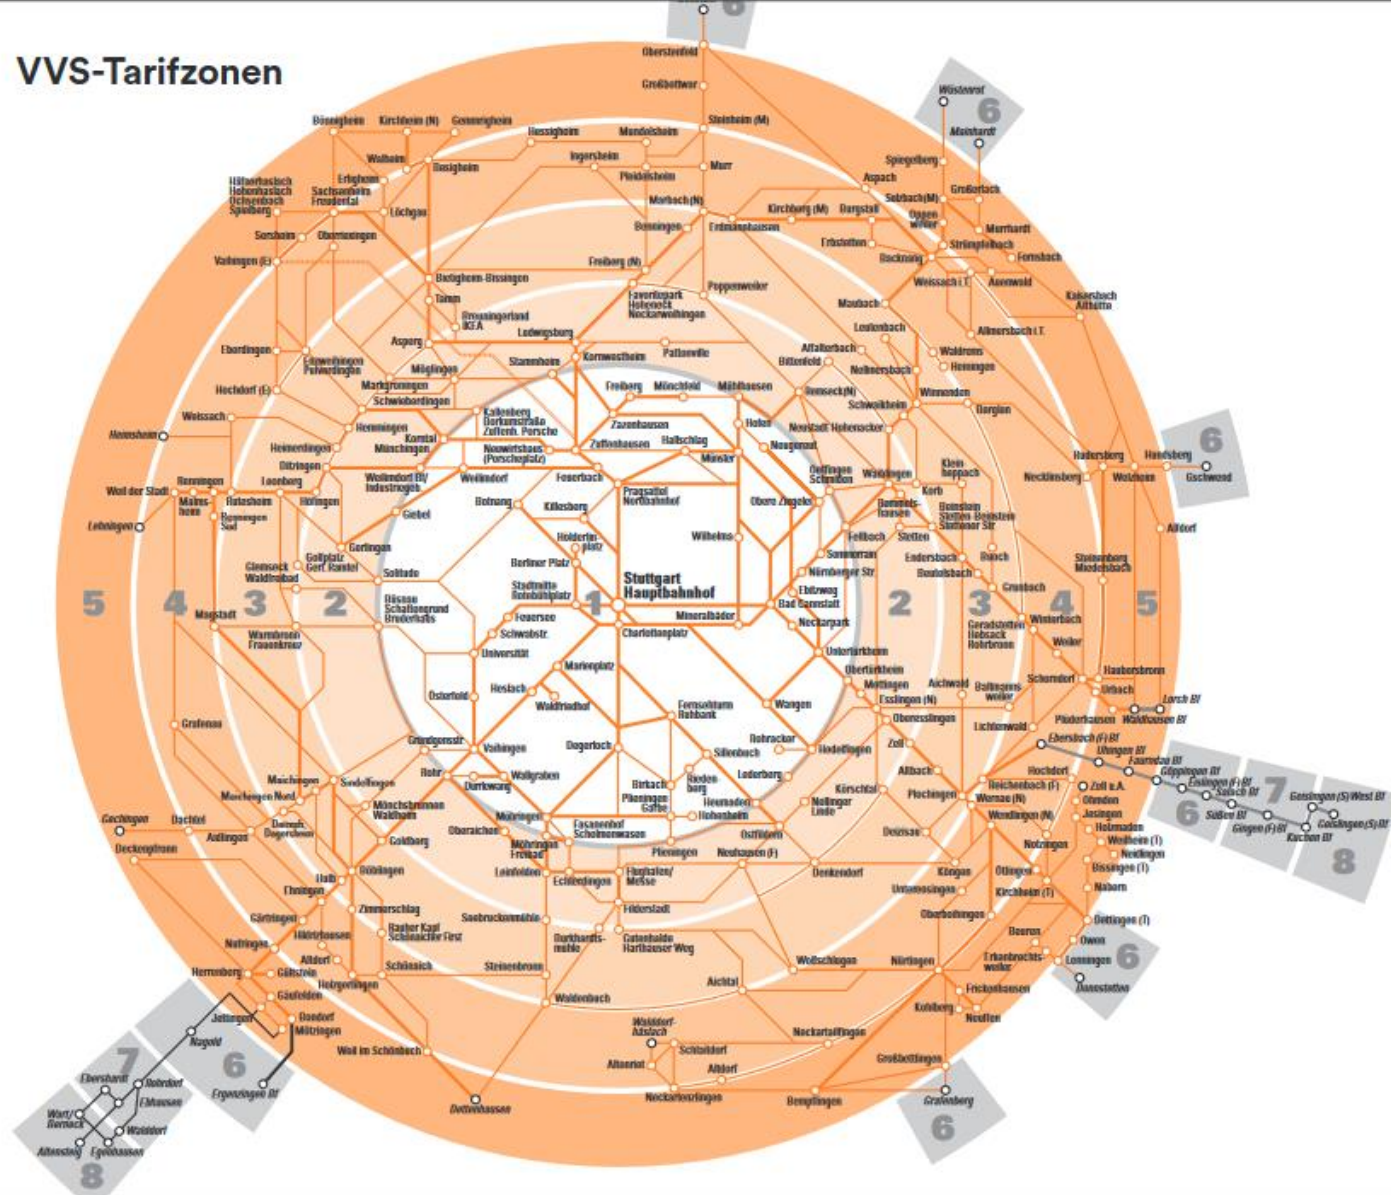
VVS-Tarifzonen

Stuttgart Hauptbahnhof

1 2 3 4 5 2 3 4 5 6 6 6 6 6 6 6 7 7 8 8

Oberstenfeld
Großbottwar
Steinheim (M)
Bönnigheim
Kirchheim (N)
Gemmrigheim
Hessigheim
Mundelsheim
Walheim
Besigheim
Ingersheim
Murr
Pleidelsheim
Marbach (N)
Benningen
Erdmannhausen
Kirchberg (M)
Burgstall
Erlenbach
Affalterbach
Freiberg (N)
Poppenweiler
Backnang
Bietigheim-Bissingen
Tamm
Ludwigsburg
Asperg
Kornwestheim
Pattonville
Stammheim
Zuffenhausen
Feuerbach
Stuttgart
Wüstenrot
Mainhardt
Spiegelberg
Aspach
Großerlach
Murrhardt
Sulzbach (M)
Oppenweiler
Fornsbach
Weissach i.T.
Auenwald
Kaisersbach
Althütte
Allmersbach i.T.
Winnenden
Waiblingen
Fellbach
Schorndorf
Welzheim
Alfdorf
Plüderhausen
Lorch Bf
Waldhausen Bf
Göppingen Bf
Esslingen (N)
Plochingen
Wernau (N)
Wendlingen (N)
Kirchheim (T)
Nürtingen
Dettingen (T)
Owen
Lenningen
Oberlenningen
Neuffen
Frickenhausen
Grafenberg
Metzingen
Bempflingen
Neckartenzlingen
Altenriet
Waldenbuch
Filderstadt
Leinfelden
Echterdingen
Möhringen
Vaihingen
Böblingen
Sindelfingen
Herrenberg
Nagold
Jettingen
Gäufelden
Ergenzingen Bf
Weil der Stadt
Renningen
Leonberg
Ditzingen
Gerlingen
Magstadt
Grafenau
Maichingen
Ehningen
Gärtringen
Nufringen
Holzgerlingen
Weil im Schönbuch
Dettenhausen
Aichtal
Neckartailfingen
Wolfschlugen
Denkendorf
Ostfildern
Neuhausen (F)
Vaihingen (E)
Sersheim
Oberriexingen
Sachsenheim
Löchgau
Eberdingen
Hochdorf (E)
Weissach
Heimsheim
Rutesheim
Hemmingen
Schwieberdingen
Markgröningen
Möglingen
Korntal
Münchingen
Weilimdorf
Botnang
Killesberg
Pragsattel
Nordbahnhof
Wilhelma
Bad Cannstatt
Untertürkheim
Obertürkheim
Wangen
Hedelfingen
Sillenbuch
Degerloch
Universität
Österfeld
Rohr
Dürrlewang
Fasanenhof
Plieningen
Flughafen/Messe
Remseck (N)
Schwaikheim
Korb
Kernen
Remshalden
Urbach
Weinstadt
Aichwald
Baltmannsweiler
Lichtenwald
Reichenbach (F)
Ebersbach (F) Bf
Uhingen Bf
Faurndau Bf
Denkendorf
Köngen
Unterensingen
Oberboihingen
Wolfschlugen
Gechingen
Dachtel
Deckenpfronn
Aidlingen
Lehningen
Hildrizhausen
Altdorf
Schönaich
Steinenbronn
Ebershardt
Rohrdorf
Wart/Ebhausen
Walddorf
Altensteig
Egenhausen
Süßen Bf
Gingen (F) Bf
Geislingen (S) West Bf
Geislingen (S) Bf
Kuchen Bf
Zell u.A.
Bad Boll
Jesingen
Holzmaden
Weilheim (T)
Neidlingen
Bissingen (T)
Nabern
Schlaitdorf
Walddorf Häslach
Neckartenzlingen
Kohlberg
Großbettlingen
Beuren
Erkenbrechtsweiler
Esslingen
Zell
Altbach
Deizisau
Mettingen
Oberesslingen
Rohracker
Leonberg
Solitude
Gebel
Universität
Bruderhaus
Mönchstrennen
Walheim
Goldberg
Zimmerschlag
Ostelsheim
Gültstein
Steinenbronn
Waldenbuch
Ostfildern
Nellingen
Möhringen
Freiberg
Mönchfeld
Mühlhausen
Hofen
Neugereut
Münster
Obere Ziegelei
Sommerrain
Nürnberger Str
Neckarpark
Mineralbäder
Charlottenplatz
Berliner Platz
Stadtmitte
Feuersee
Schwabstr
Marienplatz
Heslach
Waldfriedhof
Fernsehturm
Ruhbank
Vaihingen
Wallgraben
Birkach
Plieningen
Garbe
Heumaden
Hohenheim
Riedenberg
Lederberg
Rommelshausen
Stetten
Endersbach
Beutelsbach
Grunbach
Geradstetten
Hebsack
Winterbach
Weiler
Haubersbronn
Miedelsbach
Steinenberg
Hegnach
Oeffingen
Schmiden
Neustadt Hohenacker
Bittenfeld
Neckarrems
Nellmersbach
Leutenbach
Maubach
Waldrems
Heiningen
Burgstetten
Steinbach
Hochdorf
Ebersbach
Möglingen
Stammheim
Kallenberg
Eltingen
Höfingen
Ditzingen
Heimerdingen
Gebersheim
Malmsheim
Renningen Süd
Glemseck
Gerlingen
Warmbronn
Frauenkreuz
Büsnau
Schattengrund
Eglosheim
Hoheneck
Neckarweihingen
Favoritepark
Benningen
Häfnerhaslach
Hohenhaslach
Ochsenbach
Spielberg
Freudental
Erligheim
Breuningerland
IKEA
Lomersheim
Pulverdingen
Münchingen
Kornwestheim
Gollplatz
Gerl. Rathaus
Waldfriedhof
Maichingen Nord
Darmsheim
Dagersheim
Hulb
Böblingen
Nufringen
Mötzingen
Bondorf
Hölzlesmühle
Gärtringen
Schönbuch
Kayh
Rohr
Oberaichen
Möhringen Freibad
Leinfelden
Burkhardtsmühle
Echterdingen
Bernhausen
Sielmingen
Harthäuser Weg
Gutenhalde
Nürtingen
Oberensingen
Kirchheim
Ötlingen
Notzingen
Wendlingen
Unterboihingen
Köngen
Körschtal
Nellingen Linde
Ruit
Hohenacker
Öffingen
Stetten
Rommelshausen
Kleinheppach
Bürg
Beinstein
Stetten Beinstein
Waiblingen
Hohengehren
Necklinsberg
Hundsberg
Gschwend
Hadersberg
Ebni
Welzheim
Wellingen